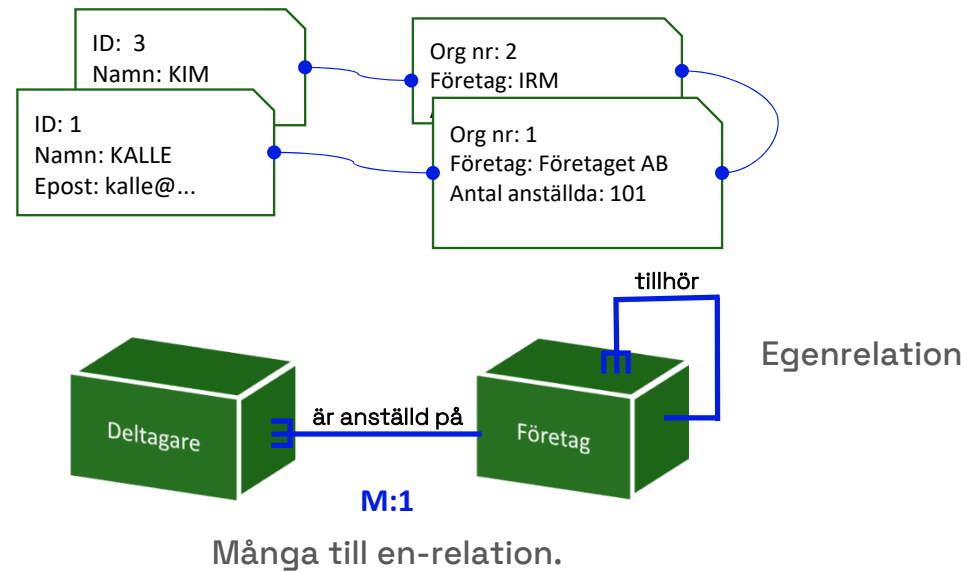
ID: 3
Namn: KIM

ID: 1
Namn: KALLE
Epost: kalle@...

Org nr: 2
Företag: IRM

Org nr: 1
Företaget: Företaget AB
Antal anställda: 101

tillhör

Egenrelation

Deltagare

är anställd på

Företag

M:1

Många till en-relation.